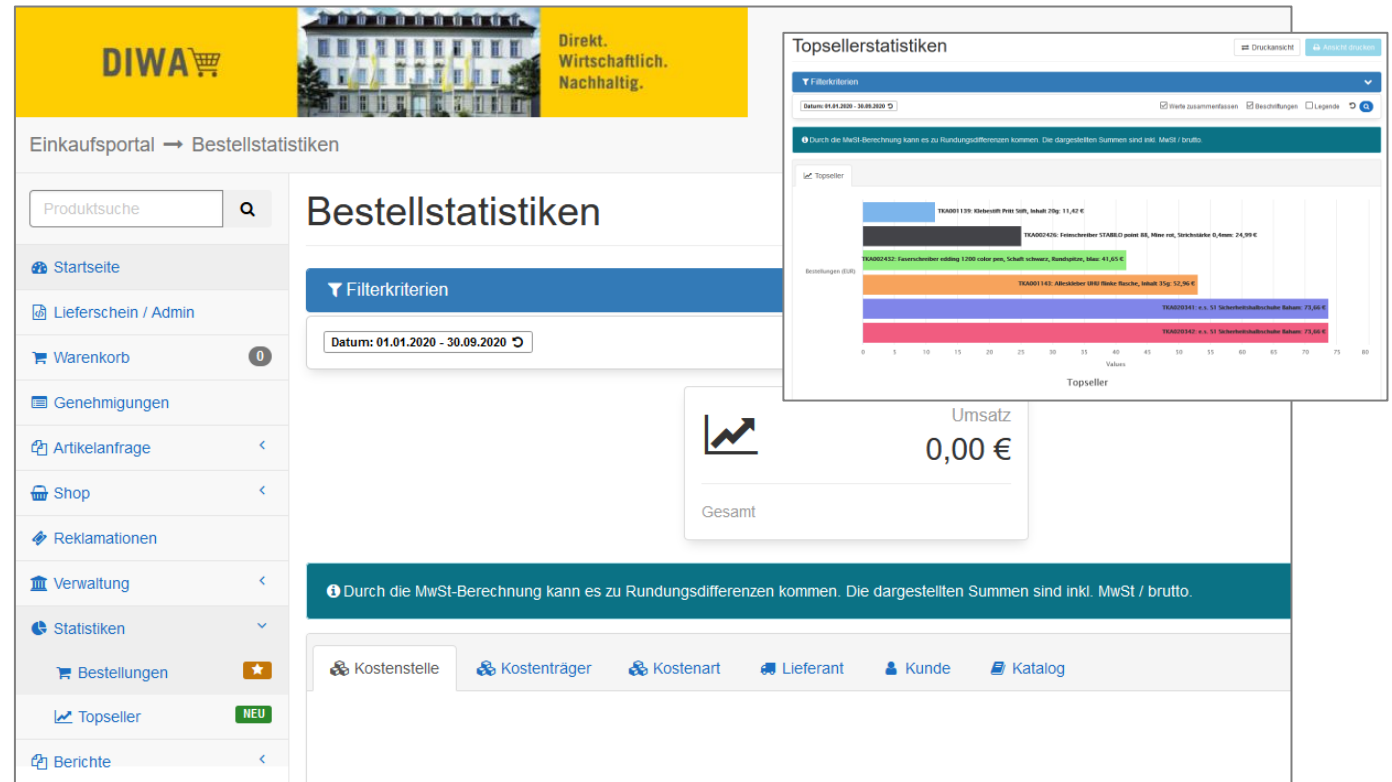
DIWA

Direkt.
Wirtschaftlich.
Nachhaltig.

Einkaufsportal ➞ Bestellstatistiken

Produktsuche

Startseite

Lieferschein / Admin

Warenkorb 0

Genehmigungen

Artikelanfrage

Shop

Reklamationen

Verwaltung

Statistiken

Bestellungen

Topseller NEU

Berichte

Bestellstatistiken

Filterkriterien

Datum: 01.01.2020 - 30.09.2020

Umsatz
0,00 €

Gesamt

Durch die MwSt-Berechnung kann es zu Rundungsdifferenzen kommen. Die dargestellten Summen sind inkl. MwSt / brutto.

Kostenstelle | Kostenträger | Kostenart | Lieferant | Kunde | Katalog

Topsellerstatistiken

Druckansicht | Ansicht drucken

Filterkriterien

Datum: 01.01.2020 - 30.09.2020

Werte zusammenfassen | Beschriftungen | Legende

Durch die MwSt-Berechnung kann es zu Rundungsdifferenzen kommen. Die dargestellten Summen sind inkl. MwSt / brutto.

Topseller

TKA001139: Klebestift Pritt Stift, Inhalt 20g: 11,42 €
TKA002426: Feinschreiber STABILO point 88, Mine rot, Strichstärke 0,4mm: 24,99 €
TKA002432: Faserschreiber edding 1200 color pen, Schaft schwarz, Rundspitze, blau: 41,65 €
TKA001143: Alleskleber UHU flinke flasche, Inhalt 35g: 52,96 €
TKA020341: e.s. S1 Sicherheitshalbschuhe Baham: 73,66 €
TKA020342: e.s. S1 Sicherheitshalbschuhe Baham: 73,66 €

Bestellungen (EUR)

0 5 10 15 20 25 30 35 40 45 50 55 60 65 70 75 80
Values

Topseller